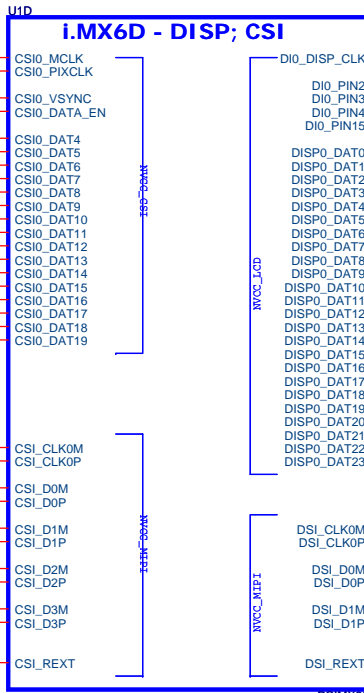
U1D

i.MX6D - DISP; CSI

CSI0_MCLK
CSI0_PIXCLK

CSI0_VSYNC
CSI0_DATA_EN

CSI0_DAT4
CSI0_DAT5
CSI0_DAT6
CSI0_DAT7
CSI0_DAT8
CSI0_DAT9
CSI0_DAT10
CSI0_DAT11
CSI0_DAT12
CSI0_DAT13
CSI0_DAT14
CSI0_DAT15
CSI0_DAT16
CSI0_DAT17
CSI0_DAT18
CSI0_DAT19

NVCC_CSI

CSI_CLK0M
CSI_CLK0P

CSI_D0M
CSI_D0P

CSI_D1M
CSI_D1P

CSI_D2M
CSI_D2P

CSI_D3M
CSI_D3P

CSI_REXT

NVCC_MIPI

DI0_DISP_CLK

DI0_PIN2
DI0_PIN3
DI0_PIN4
DI0_PIN15

DISP0_DAT0
DISP0_DAT1
DISP0_DAT2
DISP0_DAT3
DISP0_DAT4
DISP0_DAT5
DISP0_DAT6
DISP0_DAT7
DISP0_DAT8
DISP0_DAT9
DISP0_DAT10
DISP0_DAT11
DISP0_DAT12
DISP0_DAT13
DISP0_DAT14
DISP0_DAT15
DISP0_DAT16
DISP0_DAT17
DISP0_DAT18
DISP0_DAT19
DISP0_DAT20
DISP0_DAT21
DISP0_DAT22
DISP0_DAT23

NVCC_LCD

NVCC_MIPI

DSI_CLK0M
DSI_CLK0P

DSI_D0M
DSI_D0P

DSI_D1M
DSI_D1P

DSI_REXT